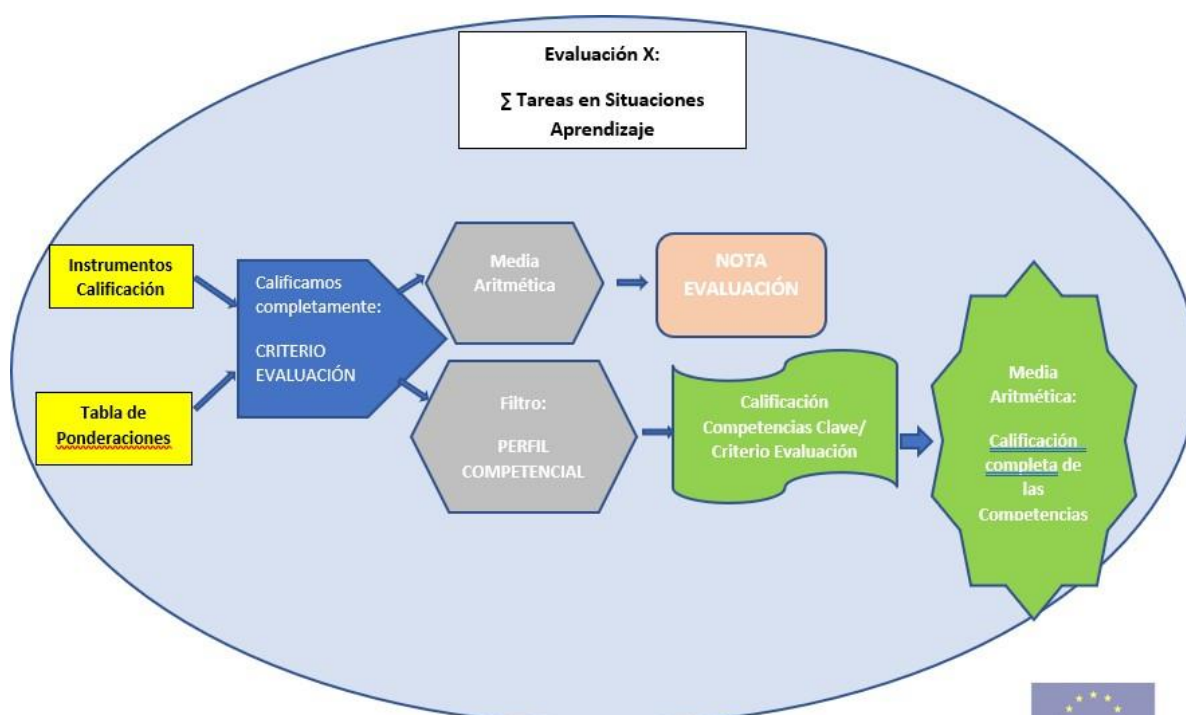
Evaluación X:

∑ Tareas en Situaciones Aprendizaje

Instrumentos Calificación

Tabla de Ponderaciones

Calificamos completamente:

CRITERIO EVALUACIÓN

Media Aritmética

NOTA EVALUACIÓN

Filtro:

PERFIL COMPETENCIAL

Calificación Competencias Clave/ Criterio Evaluación

Media Aritmética:

Calificación completa de las Competencias